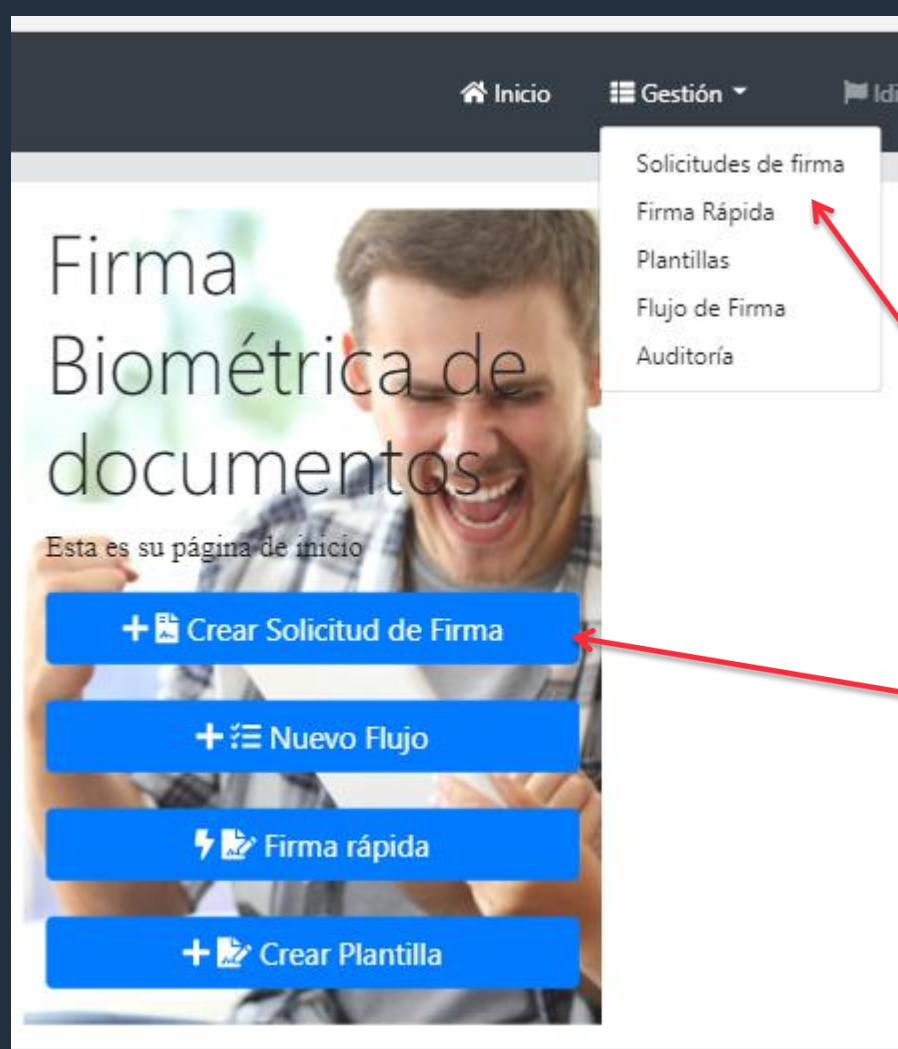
Inicio Gestión Idi

Solicitudes de firma
Firma Rápida
Plantillas
Flujo de Firma
Auditoría

Firma Biométrica de documentos

Esta es su página de inicio

+ Crear Solicitud de Firma

+ Nuevo Flujo

Firma rápida

+ Crear Plantilla